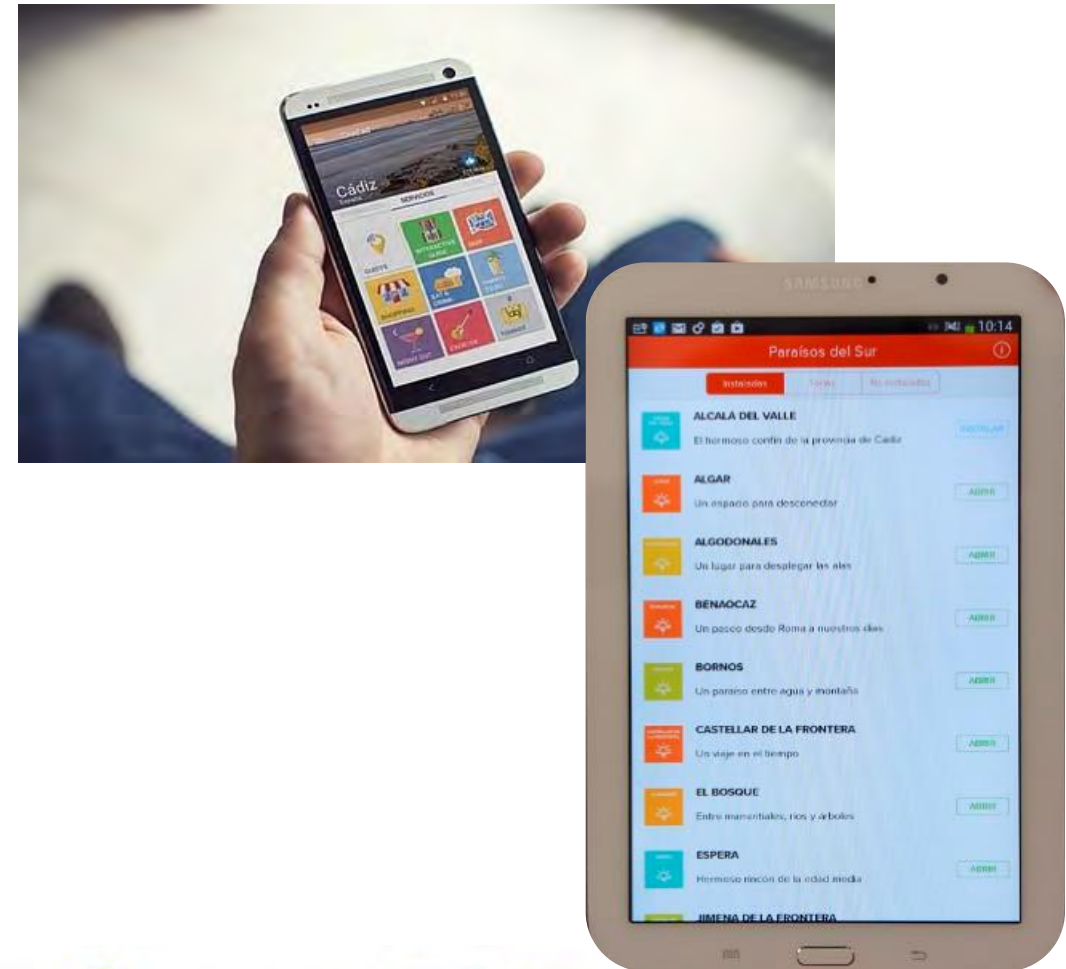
Cádiz
España
SERVICIOS
GUESTS
INTERACTIVE GUIDE
MAP
SHOPPING
EAT & DRINK
NIGHT OUT
EXERCISE

SAMSUNG
10:14
Paraísos del Sur
Instaladas
Todas
No instaladas
ALCALÁ DEL VALLE
El hermoso confín de la provincia de Cádiz
INSTALAR
ALGAR
Un espacio para desconectar
ABRIR
ALGODONALES
Un lugar para desplegar las alas
ABRIR
BENAOCAZ
Un paseo desde Roma a nuestros días
ABRIR
BORNOS
Un paraíso entre agua y montaña
ABRIR
CASTELLAR DE LA FRONTERA
Un viaje en el tiempo
ABRIR
EL BOSQUE
Entre manantiales, ríos y árboles
ABRIR
ESPERA
Hermoso rincón de la edad media
ABRIR
JIMENA DE LA FRONTERA